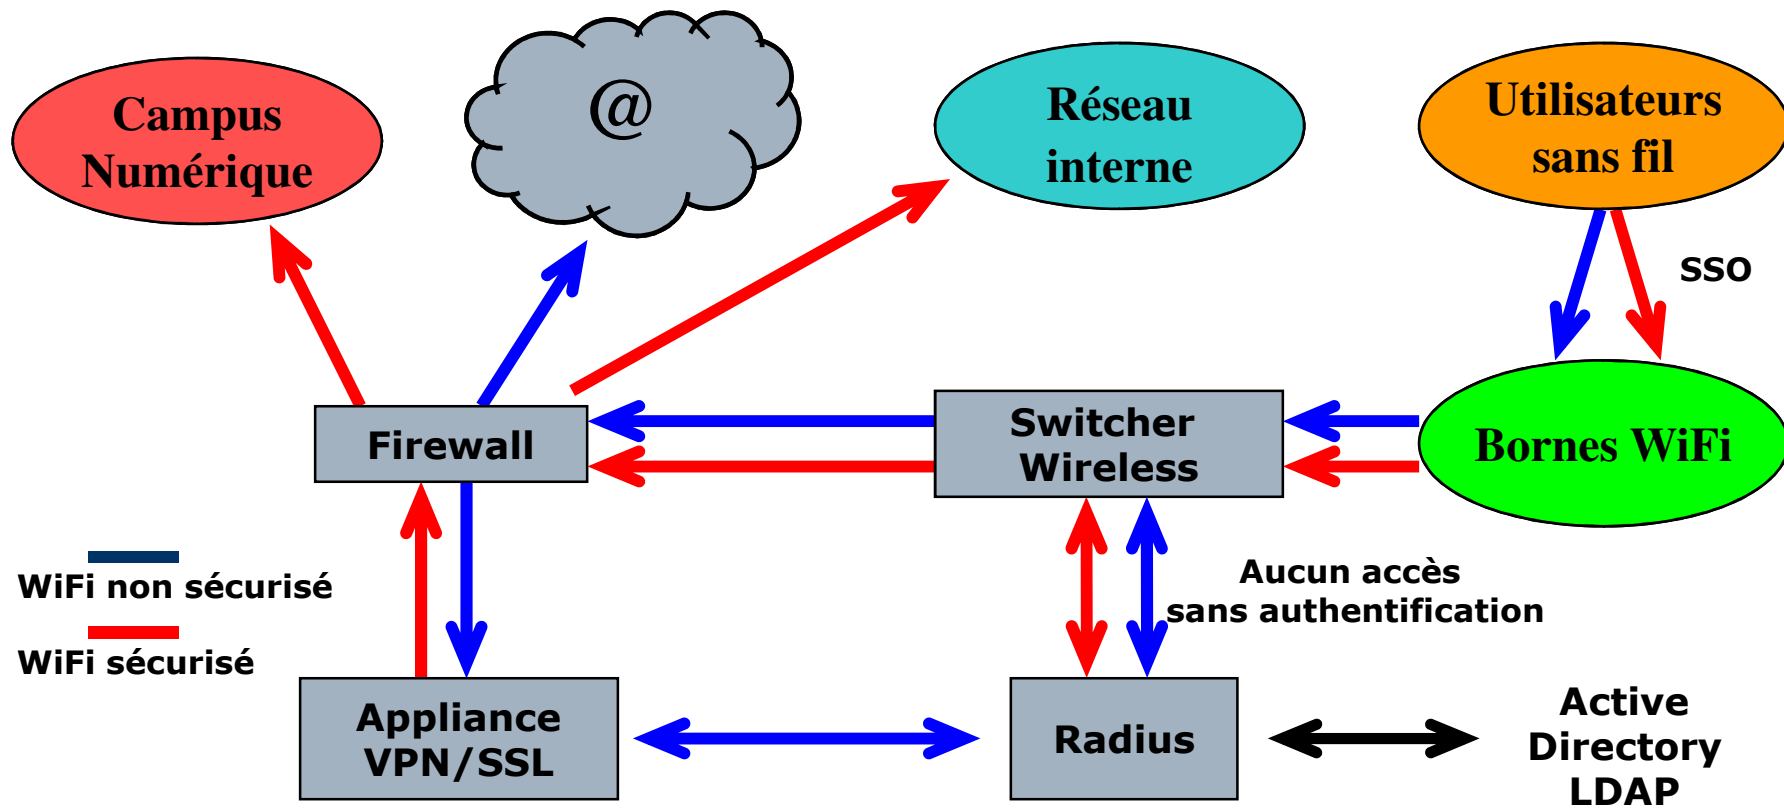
Campus Numérique

@

Réseau interne

Utilisateurs sans fil

SSO

Firewall

Switcher Wireless

Bornes WiFi

WiFi non sécurisé

WiFi sécurisé

Aucun accès sans authentification

Appliance VPN/SSL

Radius

Active Directory LDAP